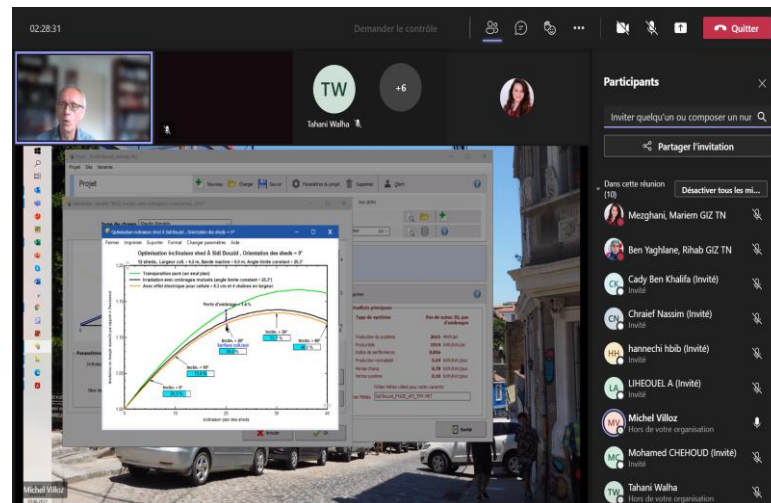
02:28:31

Demander le contrôle

Quitter

TW

+6

Tahani Walha

Participants

Inviter quelqu'un ou composer un nur

Partager l'invitation

Dans cette réunion (10)

Désactiver tous les mi...

Mezghani, Mariem GIZ TN

Ben Yaghlane, Rihab GIZ TN

Cady Ben Khalifa (Invité)
Invité

Chraief Nassim (Invité)
Invité

hannechi hbib (Invité)
Invité

LIHEOUEL A (Invité)
Invité

Michel Villoz
Hors de votre organisation

Mohamed CHEHOUD (Invité)
Invité

Tahani Walha
Hors de votre organisation

Projet

Projet Site Variante

Nouveau Charger Sauver Paramètres du projet Supprimer Quitter

Optimisation inclinaison shed à Sidi Bouzid , Orientation des sheds = 0°

Fermer Imprimer Exporter Format Changer paramètres Aide

Optimisation inclinaison shed à Sidi Bouzid , Orientation des sheds = 0°

Transposition pure (un seul plan)
Irradiation avec ombrages mutuels (angle limite constant = 25.3°)
Avec effet électrique pour cellules = 0.5 cm et 4 chaînes en largeur

Perte d'ombrages = 1.6 %

Inclin. = 20°
Surface utilisée

Inclin. = 30°

Inclin. = 40°

Inclin. = 10°

Inclin. = 0°

Inclinaison des sheds

Résultats principaux

Type de système

Production du système
Production
Indice de performance
Production normalisée
Pertes champ
Pertes système

Annuler OK

Michel Villoz